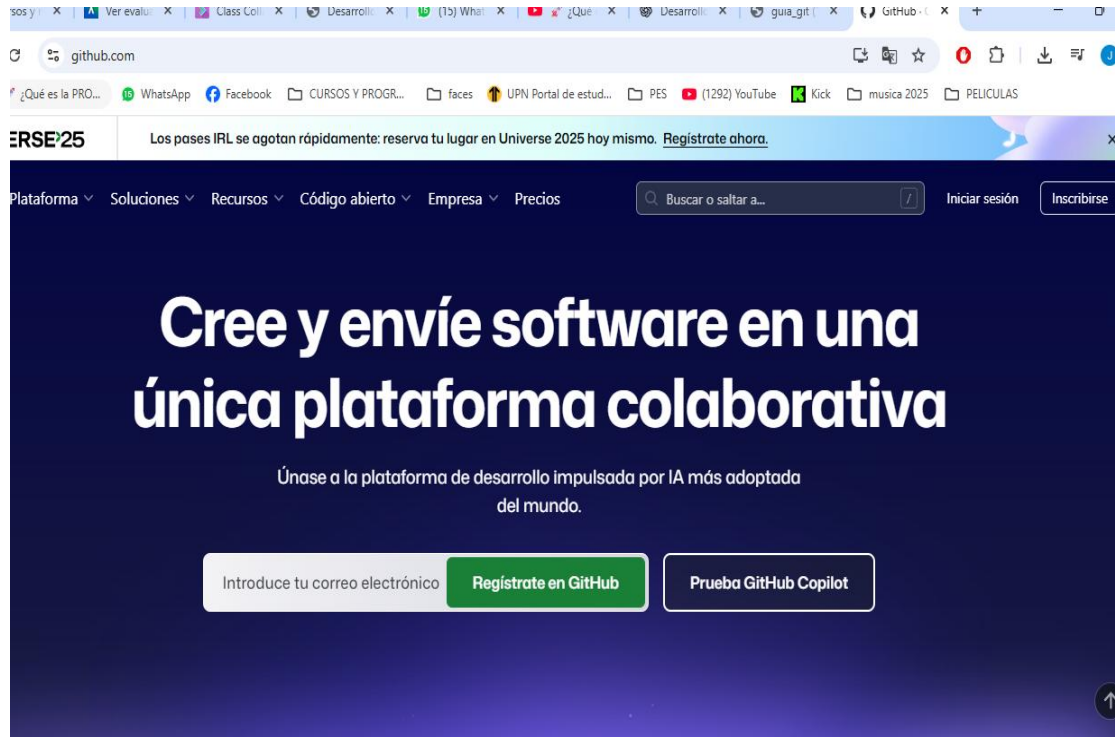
sos y | Ver evalu | Class Coll | Desarrollo | (15) What | ¿Qué | Desarrollo | guia_git | GitHub · C

github.com

¿Qué es la PRO... WhatsApp Facebook CURSOS Y PROGR... faces UPN Portal de estud... PES (1292) YouTube Kick musica 2025 PELICULAS

ERSE'25 Los pases IRL se agotan rápidamente: reserva tu lugar en Universe 2025 hoy mismo. Regístrate ahora.

Plataforma Soluciones Recursos Código abierto Empresa Precios Buscar o saltar a... / Iniciar sesión Inscribirse

Cree y envíe software en una única plataforma colaborativa

Únase a la plataforma de desarrollo impulsada por IA más adoptada del mundo.

Introduce tu correo electrónico Regístrate en GitHub Prueba GitHub Copilot